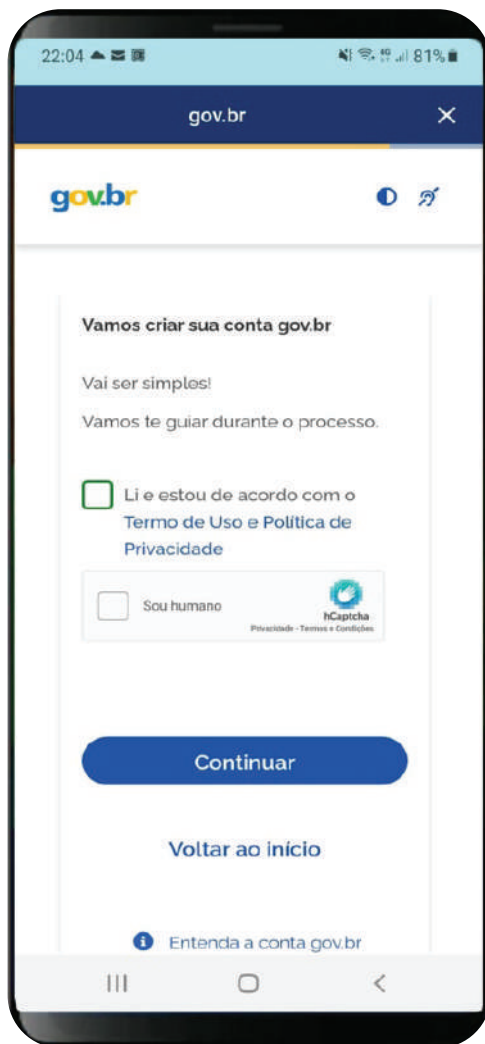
22:04 81%

gov.br ✕

gov.br

Vamos criar sua conta gov.br

Vai ser simples!

Vamos te guiar durante o processo.

Li e estou de acordo com o Termo de Uso e Política de Privacidade

Sou humano hCaptcha Privacidade - Termos e Condições

Continuar

Voltar ao início

Entenda a conta gov.br